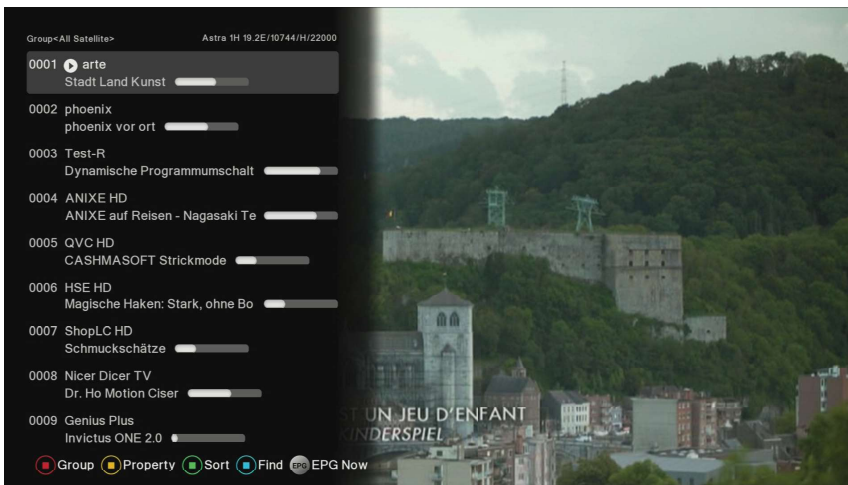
Group<All Satellite> Astra 1H 19.2E/10744/H/22000

0001 arte
Stadt Land Kunst

0002 phoenix
phoenix vor ort

0003 Test-R
Dynamische Programmumschalt

0004 ANIXE HD
ANIXE auf Reisen - Nagasaki Te

0005 QVC HD
CASHMASOFT Strickmode

0006 HSE HD
Magische Haken: Stark, ohne Bo

0007 ShopLC HD
Schmuckschätze

0008 Nicer Dicer TV
Dr. Ho Motion Ciser

0009 Genius Plus
Invictus ONE 2.0

ST UN JEU D'ENFANT
KINDERSPIEL

Group Property Sort Find EPG EPG Now